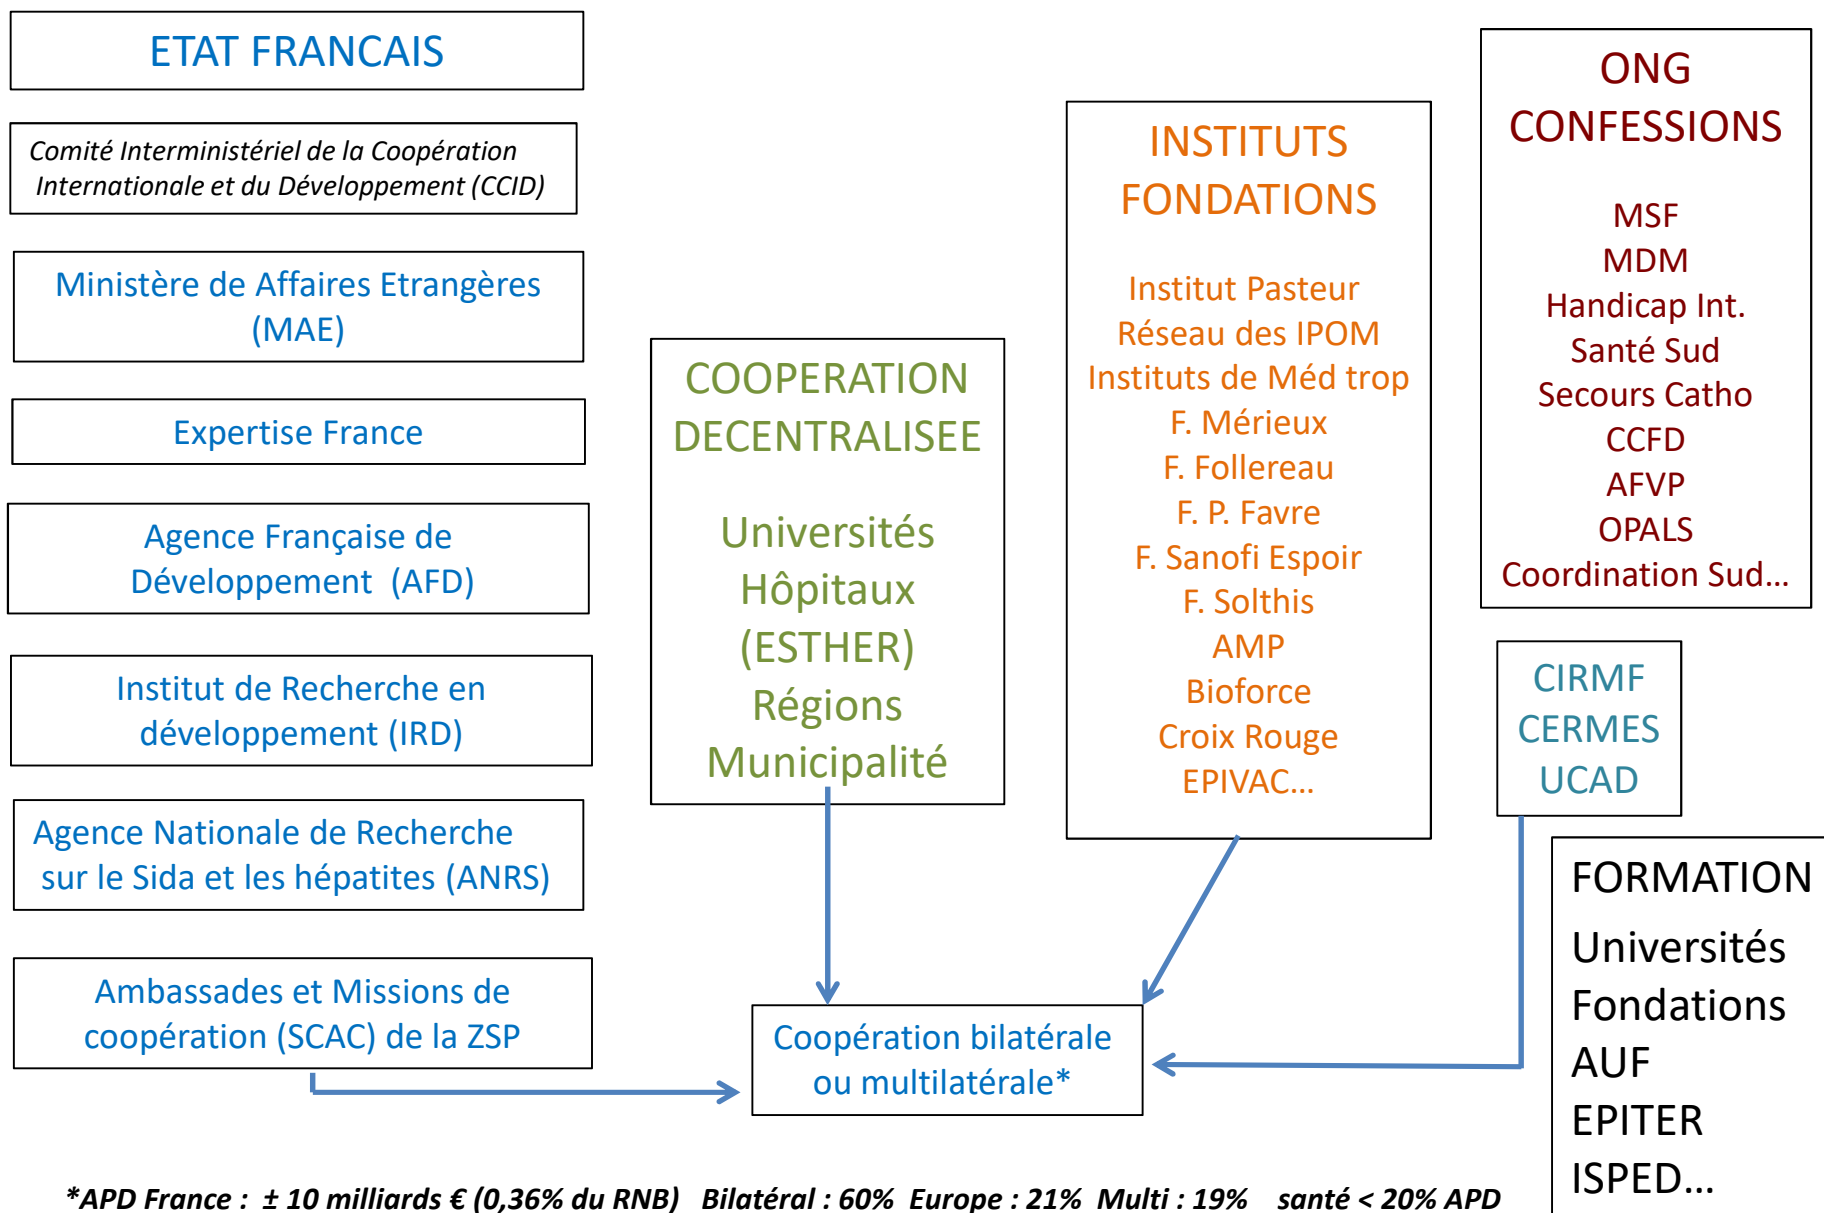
ETAT FRANCAIS

Comité Interministériel de la Coopération Internationale et du Développement (CCID)

Ministère de Affaires Etrangères (MAE)

Expertise France

Agence Française de Développement (AFD)

Institut de Recherche en développement (IRD)

Agence Nationale de Recherche sur le Sida et les hépatites (ANRS)

Ambassades et Missions de coopération (SCAC) de la ZSP

COOPERATION DECENTRALISEE

Universités
Hôpitaux
(ESTHER)
Régions
Municipalité

INSTITUTS FONDATIONS

Institut Pasteur
Réseau des IPOM
Instituts de Méd trop
F. Mérieux
F. Follereau
F. P. Favre
F. Sanofi Espoir
F. Solthis
AMP
Bioforce
Croix Rouge
EPIVAC…

ONG CONFESSIONS

MSF
MDM
Handicap Int.
Santé Sud
Secours Catho
CCFD
AFVP
OPALS
Coordination Sud…

CIRMF
CERMES
UCAD

FORMATION
Universités
Fondations
AUF
EPITER
ISPED…

Coopération bilatérale ou multilatérale*

*APD France : ± 10 milliards € (0,36% du RNB) Bilatéral : 60% Europe : 21% Multi : 19% santé < 20% APD